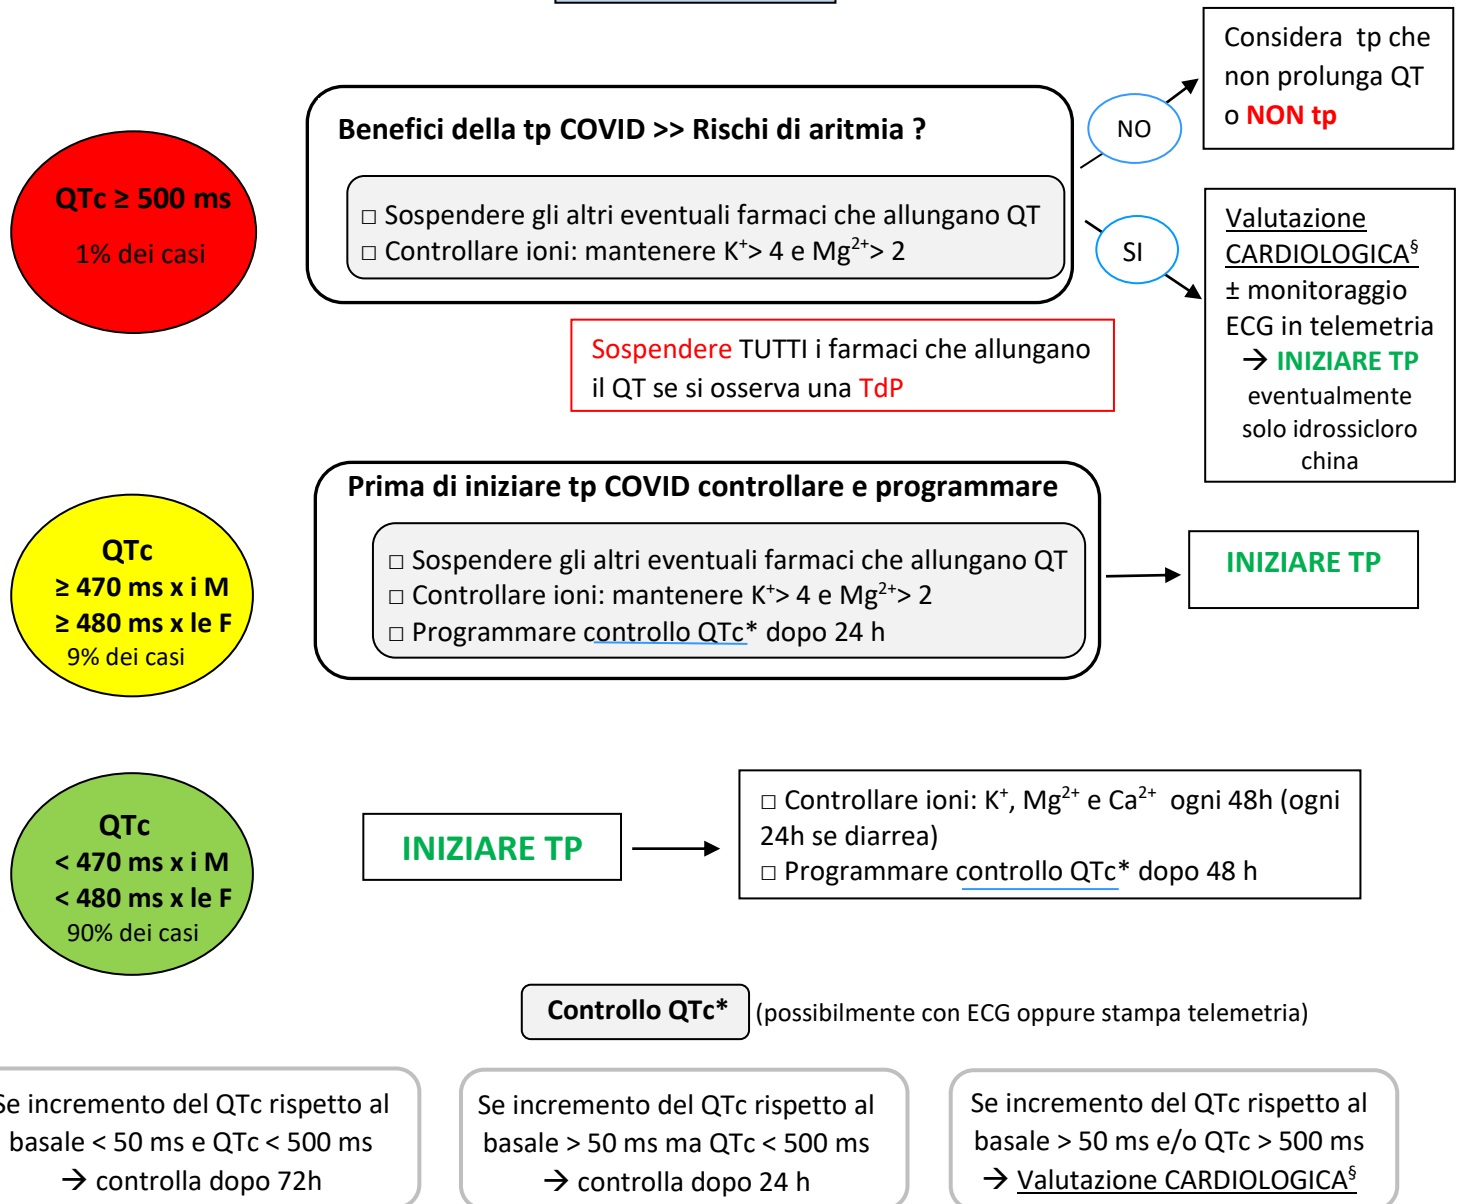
QTc ≥ 500 ms

1% dei casi

Benefici della tp COVID >> Rischi di aritmia ?

□ Sospendere gli altri eventuali farmaci che allungano QT
□ Controllare ioni: mantenere $K^+$> 4 e $Mg^{2+}$> 2

NO

Considera tp che non prolunga QT o NON tp

SI

Valutazione CARDIOLOGICA§ ± monitoraggio ECG in telemetria → INIZIARE TP eventualmente solo idrossicloro china

Sospendere TUTTI i farmaci che allungano il QT se si osserva una TdP

QTc
≥ 470 ms x i M
≥ 480 ms x le F
9% dei casi

Prima di iniziare tp COVID controllare e programmare

□ Sospendere gli altri eventuali farmaci che allungano QT
□ Controllare ioni: mantenere $K^+$> 4 e $Mg^{2+}$> 2
□ Programmare controllo QTc* dopo 24 h

INIZIARE TP

QTc
< 470 ms x i M
< 480 ms x le F
90% dei casi

INIZIARE TP

□ Controllare ioni: $K^+$, $Mg^{2+}$ e $Ca^{2+}$ ogni 48h (ogni 24h se diarrea)
□ Programmare controllo QTc* dopo 48 h

Controllo QTc* (possibilmente con ECG oppure stampa telemetria)

Se incremento del QTc rispetto al basale < 50 ms e QTc < 500 ms → controlla dopo 72h

Se incremento del QTc rispetto al basale > 50 ms ma QTc < 500 ms → controlla dopo 24 h

Se incremento del QTc rispetto al basale > 50 ms e/o QTc > 500 ms → Valutazione CARDIOLOGICA§